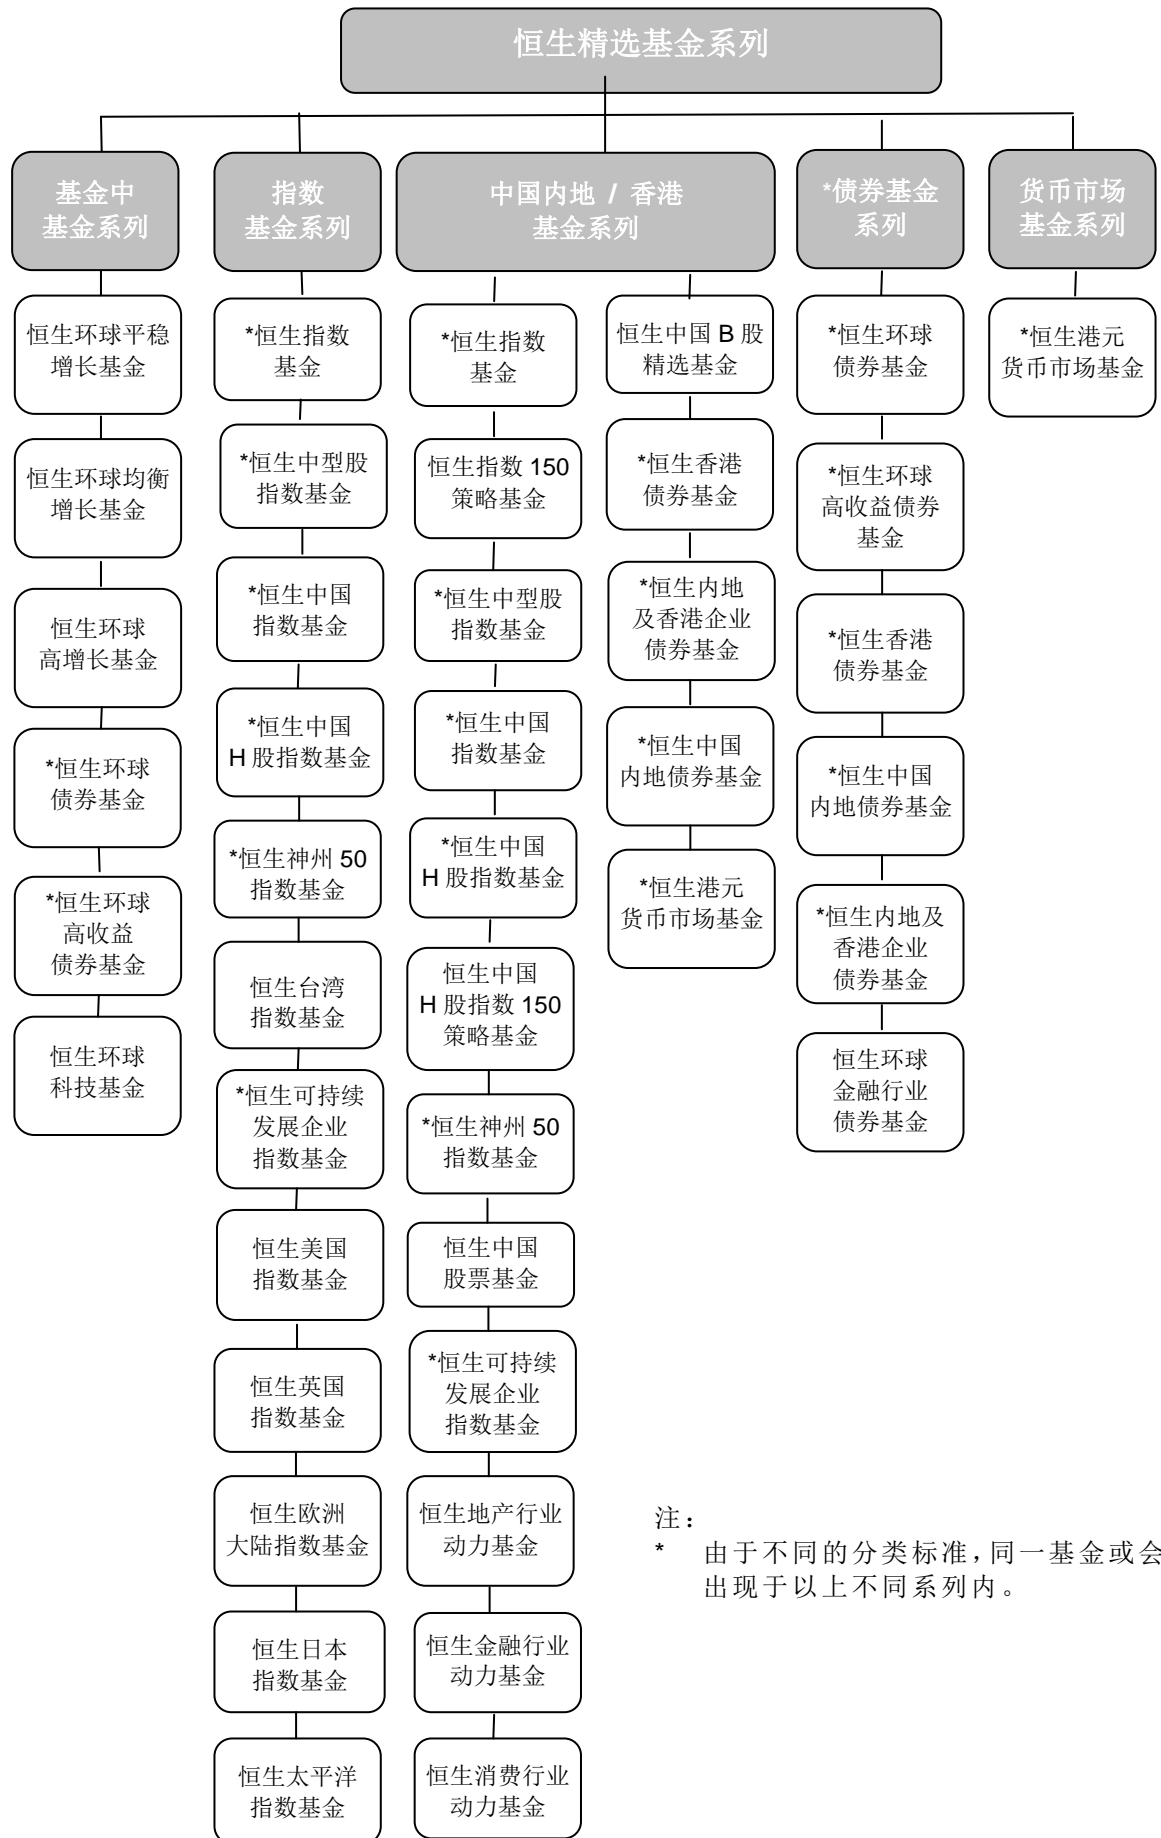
恒生精选基金系列

基金中基金系列

恒生环球平稳增长基金

恒生环球均衡增长基金

恒生环球高增长基金

*恒生环球债券基金

*恒生环球高收益债券基金

恒生环球科技基金

指数基金系列

*恒生指数基金

*恒生中型股指数基金

*恒生中国指数基金

*恒生中国H股指数基金

*恒生神州50指数基金

恒生台湾指数基金

*恒生可持续发展企业指数基金

恒生美国指数基金

恒生英国指数基金

恒生欧洲大陆指数基金

恒生日本指数基金

恒生太平洋指数基金

中国内地 / 香港基金系列

*恒生指数基金

恒生指数150策略基金

*恒生中型股指数基金

*恒生中国指数基金

*恒生中国H股指数基金

恒生中国H股指数150策略基金

*恒生神州50指数基金

恒生中国股票基金

*恒生可持续发展企业指数基金

恒生地产行业动力基金

恒生金融行业动力基金

恒生消费行业动力基金

恒生中国B股精选基金

*恒生香港债券基金

*恒生内地及香港企业债券基金

*恒生中国内地债券基金

*恒生港元货币市场基金

*债券基金系列

*恒生环球债券基金

*恒生环球高收益债券基金

*恒生香港债券基金

*恒生中国内地债券基金

*恒生内地及香港企业债券基金

恒生环球金融行业债券基金

货币市场基金系列

*恒生港元货币市场基金

注：
* 由于不同的分类标准，同一基金或会出现于以上不同系列内。